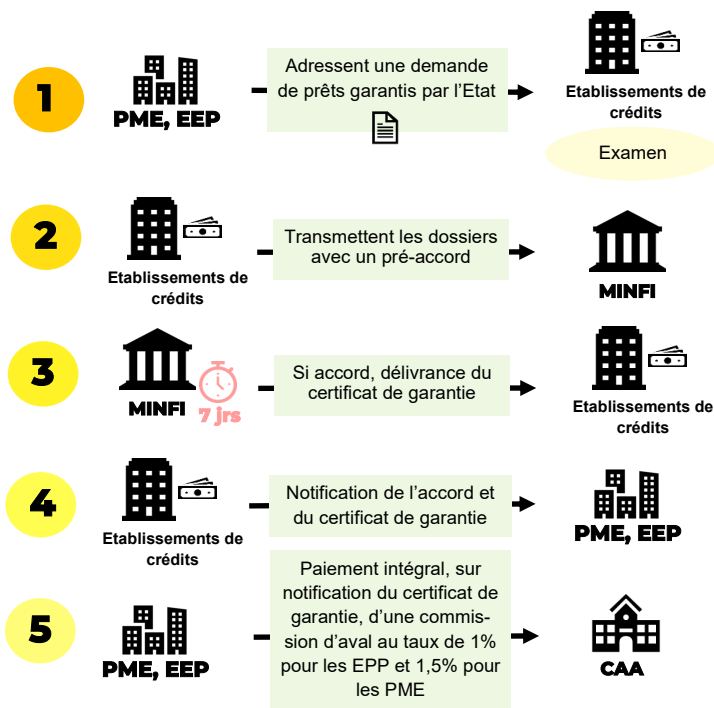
1

PME, EEP

Adressent une demande de prêts garantis par l'Etat

Etablissements de crédits

Examen

2

Etablissements de crédits

Transmettent les dossiers avec un pré-accord

MINFI

3

MINFI

7 jrs

Si accord, délivrance du certificat de garantie

Etablissements de crédits

4

Etablissements de crédits

Notification de l'accord et du certificat de garantie

PME, EEP

5

PME, EEP

Paiement intégral, sur notification du certificat de garantie, d'une commission d'aval au taux de 1% pour les EPP et 1,5% pour les PME

CAA